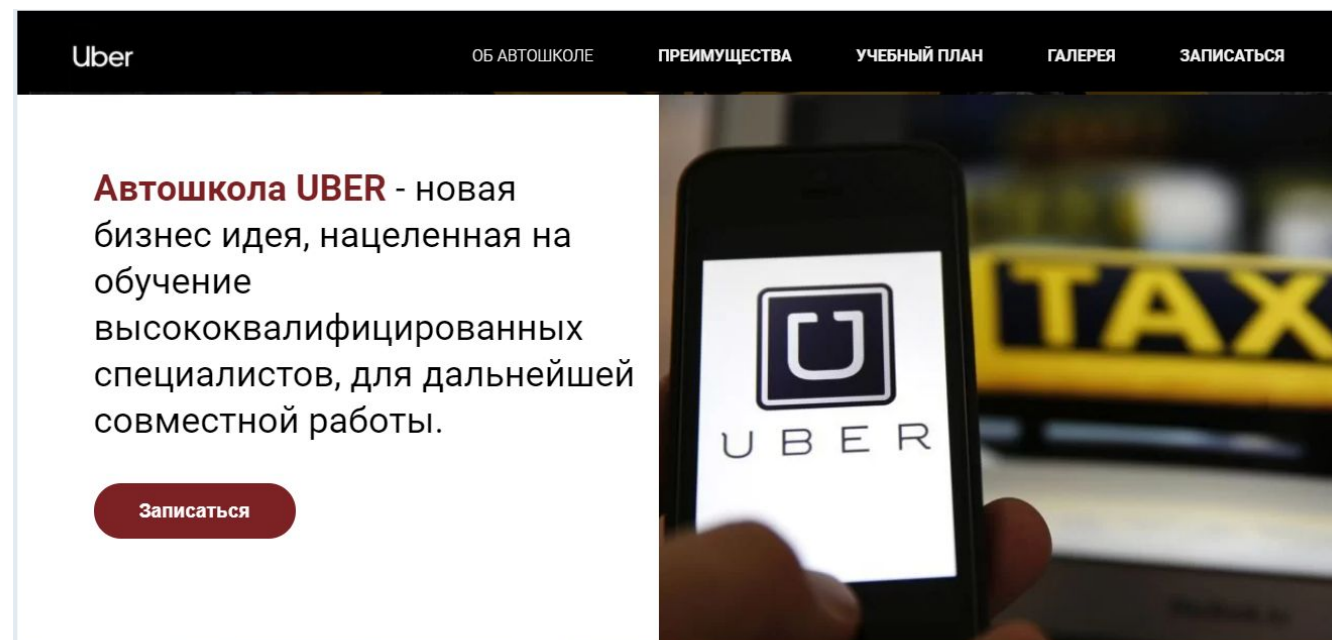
Uber

ОБ АВТОШКОЛЕ ПРЕИМУЩЕСТВА УЧЕБНЫЙ ПЛАН ГАЛЕРЕЯ ЗАПИСАТЬСЯ

Автошкола UBER - новая бизнес идея, нацеленная на обучение высококвалифицированных специалистов, для дальнейшей совместной работы.

Записаться

UBER

TAX